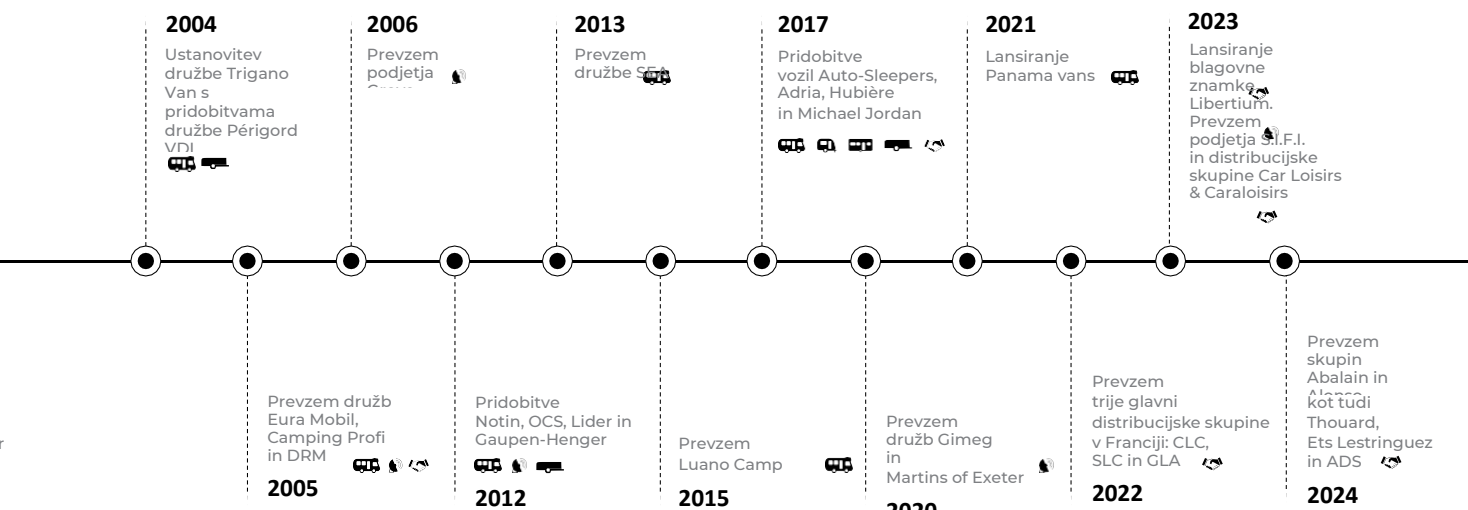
2004
Ustanovitev družbe Trigano Van s pridobitvama družbe Périgord VDL

2006
Prevzem podjetja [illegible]

2013
Prevzem družbe SEA

2017
Pridobitve vozil Auto-Sleepers, Adria, Hubière in Michael Jordan

2021
Lansiranje Panama vans

2023
Lansiranje blagovne znamke Libertium. Prevzem podjetja S.I.F.I. in distribucijske skupine Car Loisirs & Caraloisirs

r

Prevzem družb Eura Mobil, Camping Profi in DRM
2005

Pridobitve Notin, OCS, Lider in Gaupen-Henger
2012

Prevzem Luano Camp
2015

Prevzem družb Gimeg in Martins of Exeter
2020

Prevzem trije glavni distribucijske skupine v Franciji: CLC, SLC in GLA
2022

Prevzem skupin Abalain in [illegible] kot tudi Thouard, Ets Lestringuez in ADS
2024